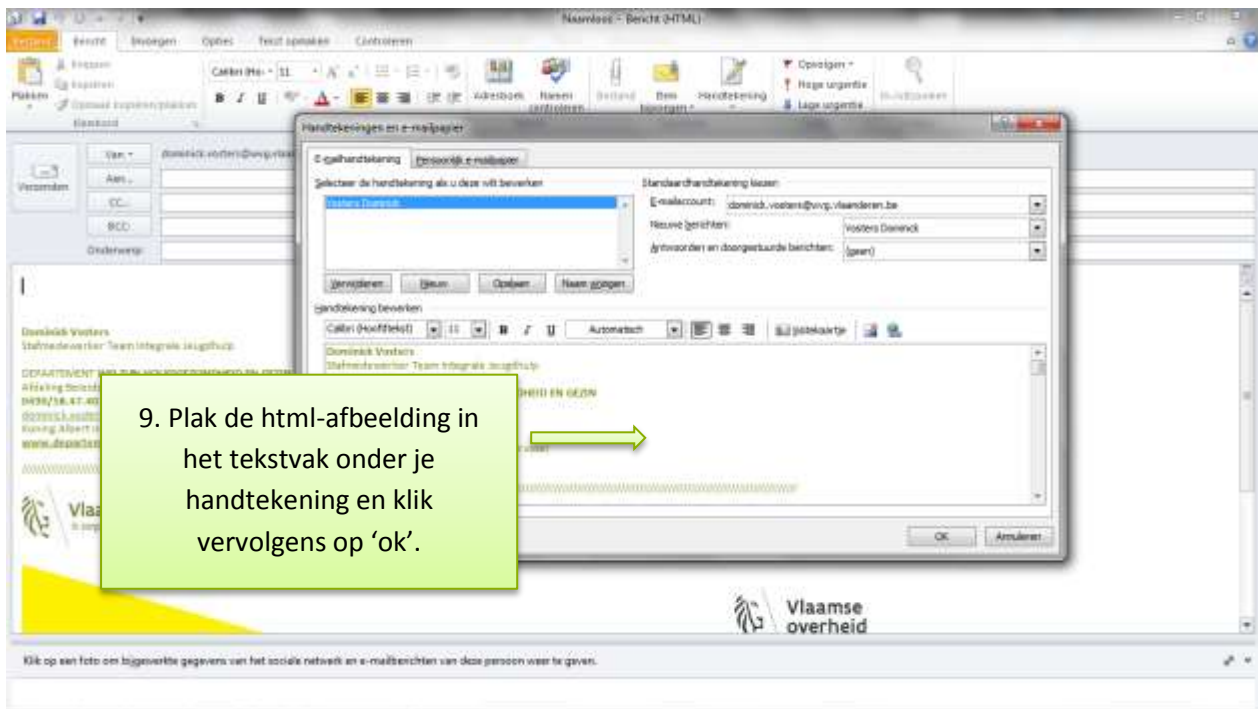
Naamloos - Bericht (HTML)

Bestand Bericht Invoegen Opties Tekst opmaken Controleren

Plakken Knippen Kopiëren Opmaak kopiëren/plakken Klembord

Calibri (Ho 11 Adresboek Namen controleren Bestand Item Handtekening Opvolgen Hoge urgentie Lage urgentie In-/uitzoomen

Verzenden Van: dominick.vosters@wvg.vlaanderen.be Aan... CC... BCC Onderwerp:

Dominick Vosters
Stafmedewerker Team Integrale Jeugdhulp

DEPARTEMENT WELZIJN, VOLKSGEZONDHEID EN GEZIN
Afdeling Beleid
0498/18.67.40
dominick.vosters
Koning Albert II
www.departement

Vlaamse overheid

Handtekeningen en e-mailpapier

E-mailhandtekening Persoonlijk e-mailpapier

Selecteer de handtekening als u deze wilt bewerken
Vosters Dominick

Standaardhandtekening kiezen
E-mailaccount: dominick.vosters@wvg.vlaanderen.be
Nieuwe berichten: Vosters Dominick
Antwoorden en doorgestuurde berichten: (geen)

Verwijderen Nieuw Opslaan Naam wijzigen

Handtekening bewerken
Calibri (Hoofdtekst) 11 B I U Automatisch Visitekaartje

Dominick Vosters
Stafmedewerker Team Integrale Jeugdhulp
HEID EN GEZIN

OK Annuleren

9. Plak de html-afbeelding in het tekstvak onder je handtekening en klik vervolgens op ‘ok’.

Vlaamse overheid

Klik op een foto om bijgewerkte gegevens van het sociale netwerk en e-mailberichten van deze persoon weer te geven.